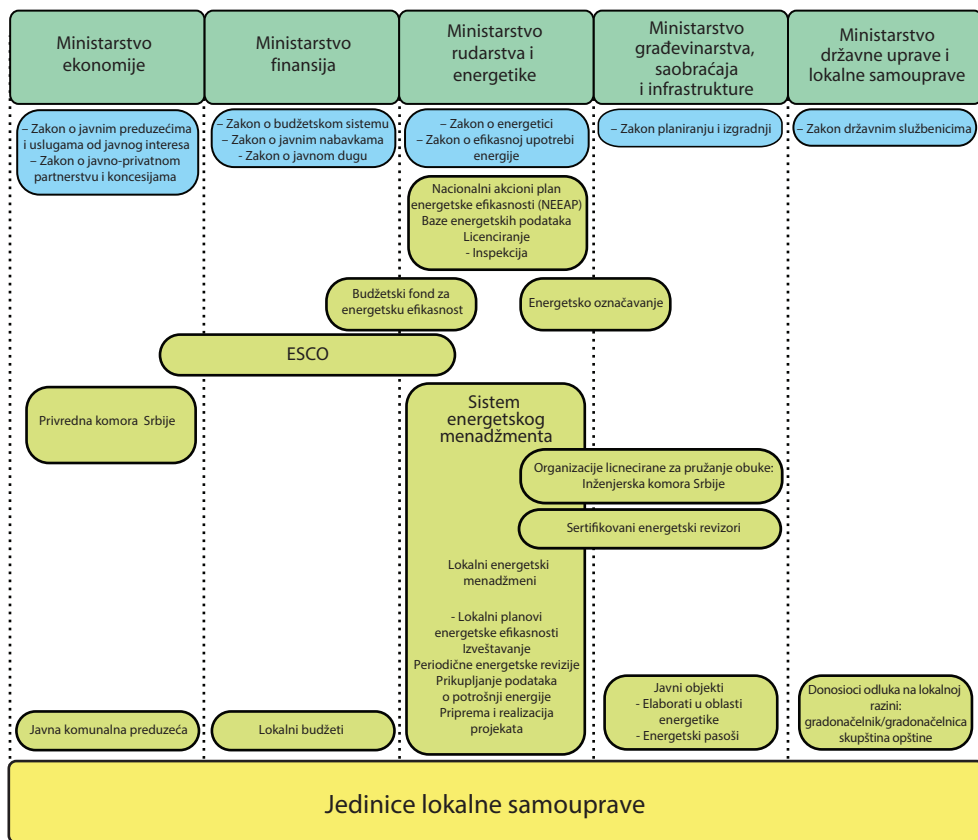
Ministarstvo ekonomije

Ministarstvo finansija

Ministarstvo rudarstva i energetike

Ministarstvo građevinarstva, saobraćaja i infrastrukture

Ministarstvo državne uprave i lokalne samouprave

– Zakon o javnim preduzećima i uslugama od javnog interesa
– Zakon o javno-privatnom partnerstvu i koncesijama

– Zakon o budžetskom sistemu
– Zakon o javnim nabavkama
– Zakon o javnom dugu

– Zakon o energetici
– Zakon o efikasnoj upotrebi energije

– Zakon planiranju i izgradnji

– Zakon državnim službenicima

Nacionalni akcioni plan energetske efikasnosti (NEEAP)
Baze energetskih podataka
Licenciranje
- Inspekcija

Budžetski fond za energetsku efikasnost

Energetsko označavanje

ESCO

Privredna komora Srbije

Sistem energetskog menadžmenta

Organizacije licnecirane za pružanje obuke: Inženjerska komora Srbije

Sertifikovani energetski revizori

Lokalni energetski menadžmeni

- Lokalni planovi energetske efikasnosti
Izveštavanje
Periodične energetske revizije
Prikupljanje podataka o potrošnji energije
Priprema i realizacija projekata

Javna komunalna preduzeća

Lokalni budžeti

Javni objekti
- Elaborati u oblasti energetike
- Energetski pasoši

Donosioci odluka na lokalnoj razini:
gradonačelnik/gradonačelnica
skupština opštine

Jedinice lokalne samouprave